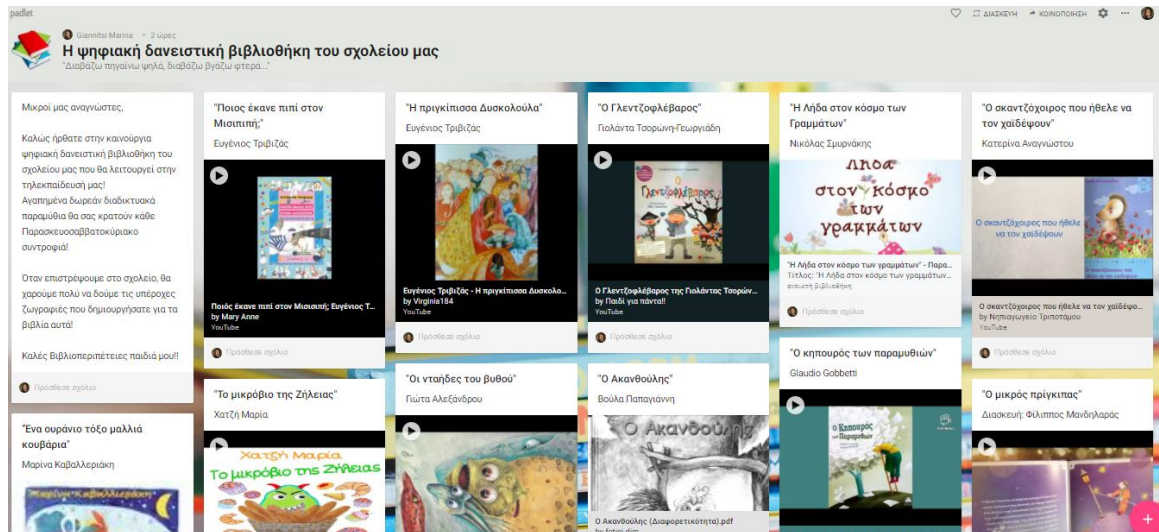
padlet

Giannitsi Marina • 2 ώρες
Η ψηφιακή δανειστική βιβλιοθήκη του σχολείου μας
"Διαβάζω πηγαίνω ψηλά, διαβάζω βγάζω φτερά..."

ΔΙΑΣΚΕΥΗ  ΚΟΙΝΟΠΟΙΗΣΗ

Μικροί μας αναγνώστες,

Καλώς ήρθατε στην καινούργια ψηφιακή δανειστική βιβλιοθήκη του σχολείου μας που θα λειτουργεί στην τηλεκπαίδευσή μας!
Αγαπημένα δωρεάν διαδικτυακά παραμύθια θα σας κρατούν κάθε Παρασκευοσαββατοκύριακο συντροφιά!

Όταν επιστρέψουμε στο σχολείο, θα χαρούμε πολύ να δούμε τις υπέροχες ζωγραφιές που δημιουργήσατε για τα βιβλία αυτά!

Καλές Βιβλιοπεριπέτειες παιδιά μου!!

Πρόσθεσε σχόλιο

"Ένα ουράνιο τόξο μαλλιά κουβάρια"
Μαρίνα Καβαλλεριάκη

"Ποιος έκανε πιπί στον Μισισιπή;"
Ευγένιος Τριβιζάς
Ποιος έκανε πιπί στον Μισισιπή; Ευγένιος Τ...
by Mary Anne
YouTube
Πρόσθεσε σχόλιο

"Το μικρόβιο της Ζήλειας"
Χατζή Μαρία
Χατζή Μαρία
Το μικρόβιο της Ζήλειας

"Η πριγκίπισσα Δυσκολούλα"
Ευγένιος Τριβιζάς
Ευγένιος Τριβιζάς - Η πριγκίπισσα Δυσκολο...
by Virginia184
YouTube
Πρόσθεσε σχόλιο

"Οι νταήδες του βυθού"
Γιώτα Αλεξάνδρου

"Ο Γλεντζοφλέβαρος"
Γιολάντα Τσορώνη-Γεωργιάδη
Ο Γλεντζοφλέβαρος της Γιολάντας Τσορών...
by Παιδί για πάντα!!
YouTube
Πρόσθεσε σχόλιο

"Ο Ακανθούλης"
Βούλα Παπαγιάννη
Ο Ακανθούλης
Ο Ακανθούλης (Διαφορετικότητα).pdf
by fotini dim

"Η Λήδα στον κόσμο των Γραμμάτων"
Νικόλας Σμυρνάκης
Λήδα στον κόσμο των γραμμάτων
"Η Λήδα στον κόσμο των γραμμάτων" - Παρα...
Τίτλος: "Η Λήδα στον κόσμο των γραμμάτων...
αναυτή βιβλιοθήκη
Πρόσθεσε σχόλιο

"Ο κηπουρός των παραμυθιών"
Glaudio Gobbetti
Ο Κηπουρός των Παραμυθιών

"Ο σκαντζόχοιρος που ήθελε να τον χαϊδέψουν"
Κατερίνα Αναγνώστου
Ο σκαντζόχοιρος που ήθελε να τον χαϊδέψουν
Ο σκαντζόχοιρος που ήθελε να τον χαϊδέψο...
by Νηπιαγωγείο Τριποτάμου
YouTube
Πρόσθεσε σχόλιο

"Ο μικρός πρίγκιπας"
Διασκευή: Φίλιππος Μανδηλαράς